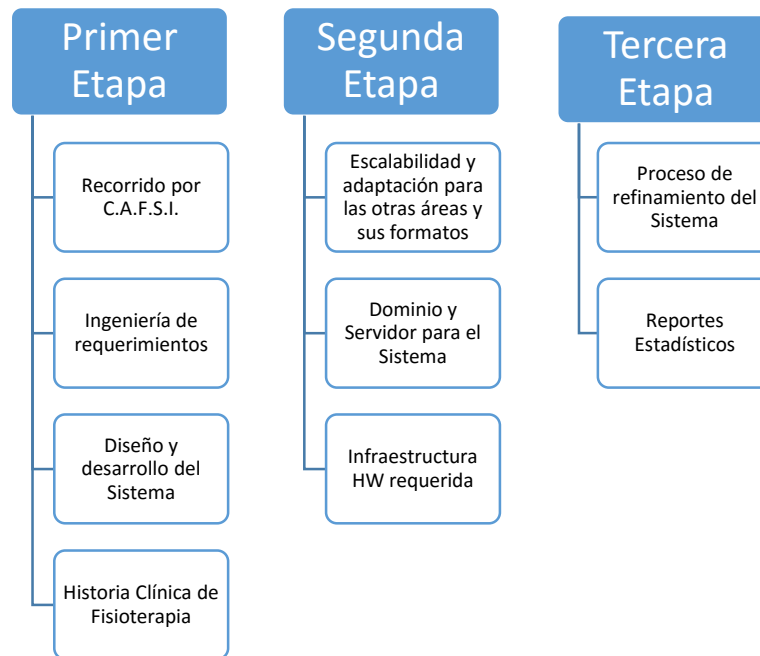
Primer Etapa

Recorrido por C.A.F.S.I.

Ingeniería de requerimientos

Diseño y desarrollo del Sistema

Historia Clínica de Fisioterapia

Segunda Etapa

Escalabilidad y adaptación para las otras áreas y sus formatos

Dominio y Servidor para el Sistema

Infraestructura HW requerida

Tercera Etapa

Proceso de refinamiento del Sistema

Reportes Estadísticos